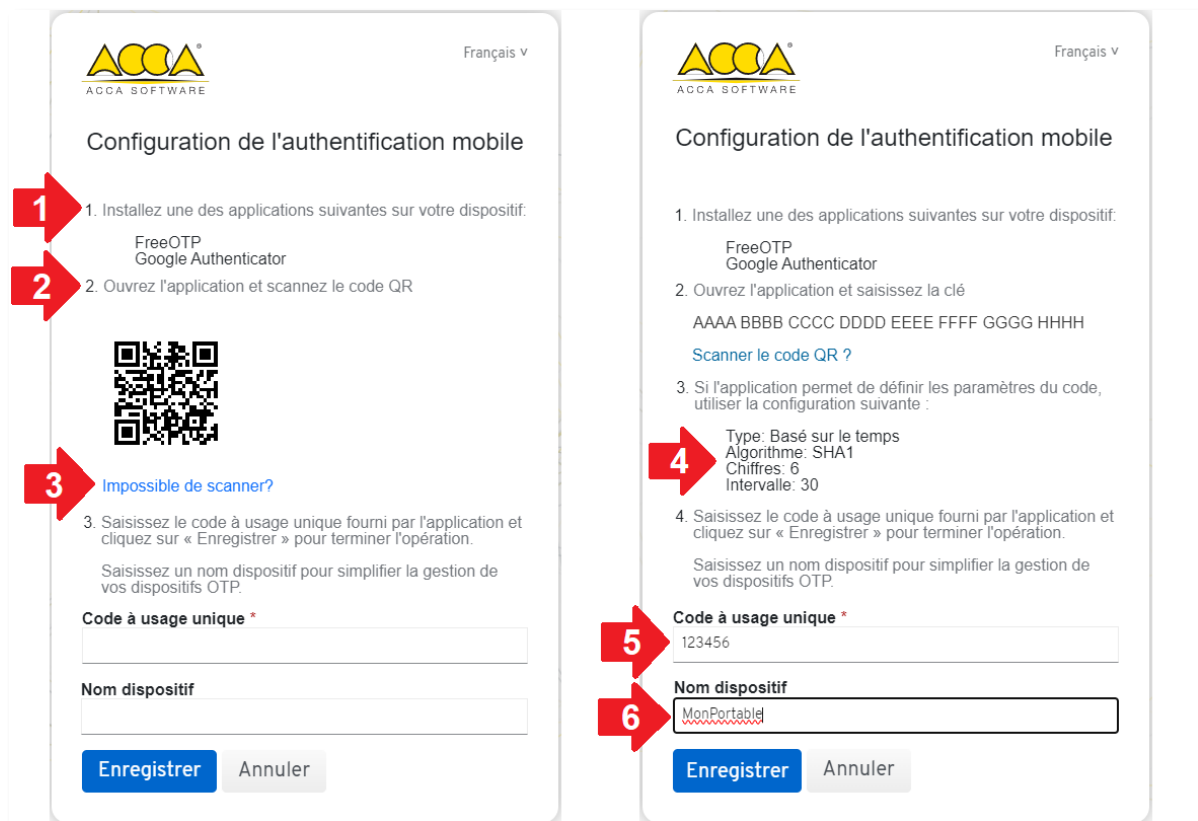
ACCA
ACCA SOFTWARE

Français ∨

Configuration de l'authentification mobile

1

1. Installez une des applications suivantes sur votre dispositif:

FreeOTP
Google Authenticator

2

2. Ouvrez l'application et scannez le code QR

3

Impossible de scanner?

3. Saisissez le code à usage unique fourni par l'application et cliquez sur « Enregistrer » pour terminer l'opération.

Saisissez un nom dispositif pour simplifier la gestion de vos dispositifs OTP.

Code à usage unique *

Nom dispositif

Enregistrer

Annuler

ACCA
ACCA SOFTWARE

Français ∨

Configuration de l'authentification mobile

1. Installez une des applications suivantes sur votre dispositif:

FreeOTP
Google Authenticator

2. Ouvrez l'application et saisissez la clé

AAAA BBBB CCCC DDDD EEEE FFFF GGGG HHHH

Scanner le code QR ?

3. Si l'application permet de définir les paramètres du code, utiliser la configuration suivante :

4

Type: Basé sur le temps
Algorithme: SHA1
Chiffres: 6
Intervalle: 30

4. Saisissez le code à usage unique fourni par l'application et cliquez sur « Enregistrer » pour terminer l'opération.

Saisissez un nom dispositif pour simplifier la gestion de vos dispositifs OTP.

Code à usage unique *

5

123456

Nom dispositif

6

MonPortable

Enregistrer

Annuler